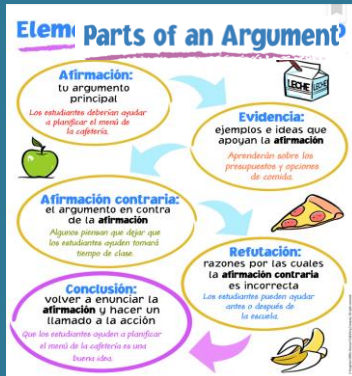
Elem Parts of an Argument

Afirmación:
tu argumento principal
Los estudiantes deberían ayudar a planificar el menú de la cafetería.

LECHE LECHE

Evidencia:
ejemplos e ideas que apoyan la afirmación
Aprenderán sobre los presupuestos y opciones de comida.

Afirmación contraria:
el argumento en contra de la afirmación
Algunos piensan que dejar que los estudiantes ayuden tomará tiempo de clase.

Refutación:
razones por las cuales la afirmación contraria es incorrecta
Los estudiantes pueden ayudar antes o después de la escuela.

Conclusión:
volver a enunciar la afirmación y hacer un llamado a la acción
Que los estudiantes ayuden a planificar el menú de la cafetería es una buena idea.

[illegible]